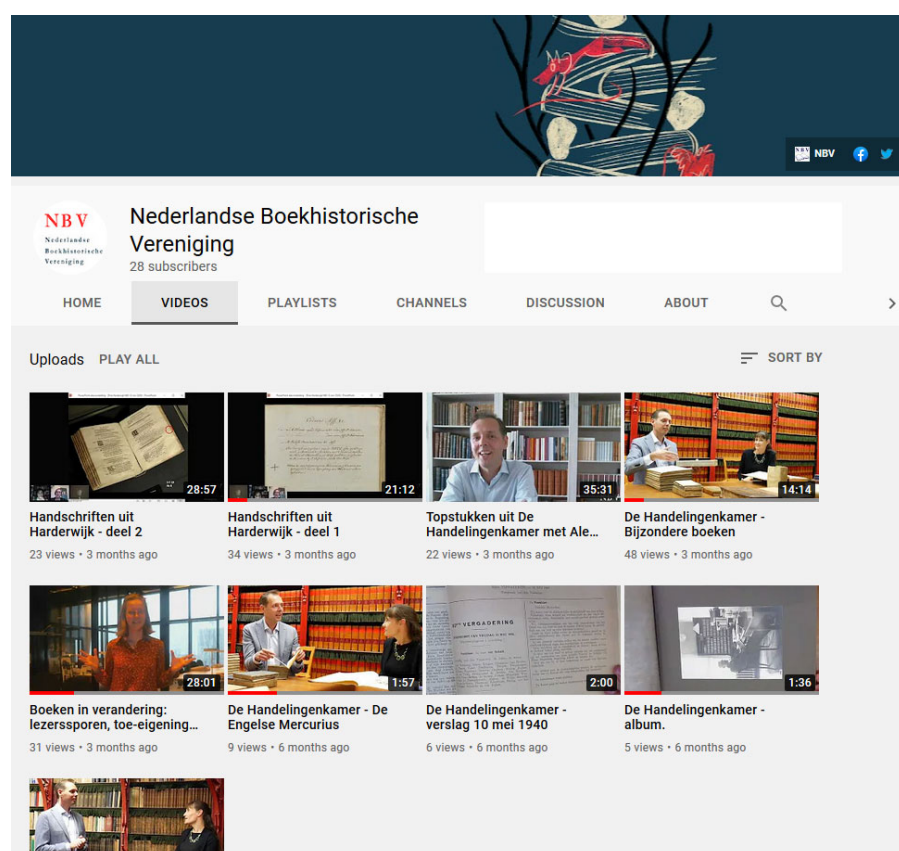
NBV

NBV
Nederlandse
Boekhistorische
Vereniging

Nederlandse Boekhistorische Vereniging
28 subscribers

HOME
VIDEOS
PLAYLISTS
CHANNELS
DISCUSSION
ABOUT

Uploads PLAY ALL
SORT BY

28:57
Handschriften uit Harderwijk - deel 2
23 views • 3 months ago

21:12
Handschriften uit Harderwijk - deel 1
34 views • 3 months ago

35:31
Topstukken uit De Handelingenkamer met Ale...
22 views • 3 months ago

14:14
De Handelingenkamer - Bijzondere boeken
48 views • 3 months ago

28:01
Boeken in verandering: lezerssporen, toe-eigening...
31 views • 3 months ago

1:57
De Handelingenkamer - De Engelse Mercurius
9 views • 6 months ago

2:00
De Handelingenkamer - verslag 10 mei 1940
6 views • 6 months ago

1:36
De Handelingenkamer - album.
5 views • 6 months ago